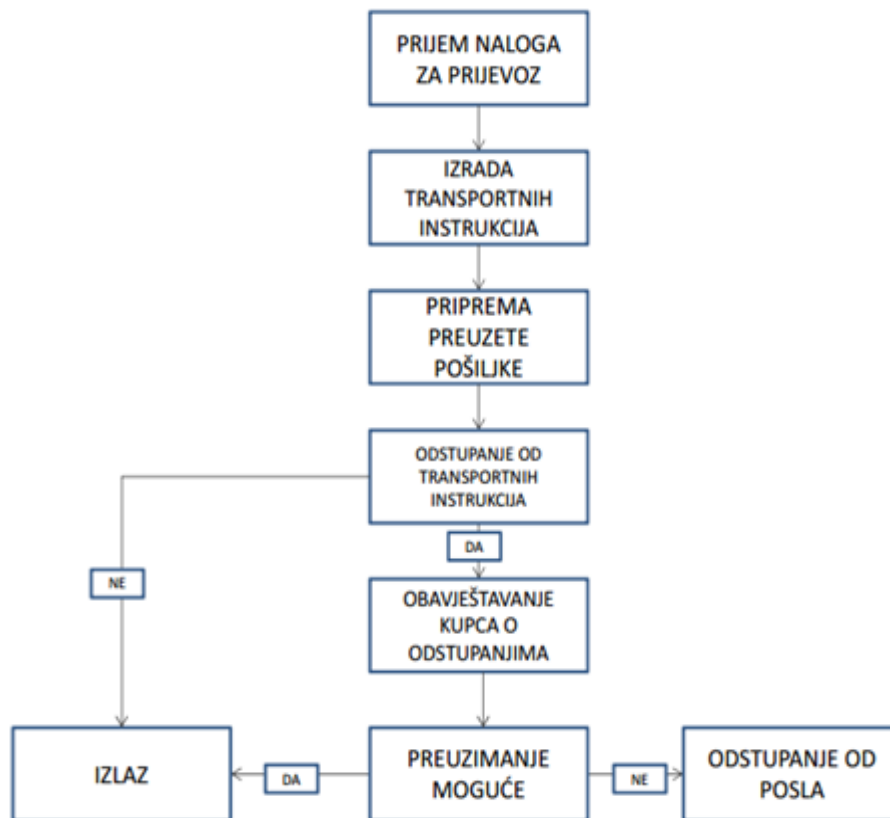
PRIJEM NALOGA ZA PRIJEVOZ

IZRADA TRANSPORTNIH INSTRUKCIJA

PRIPREMA PREUZETE POŠILJKE

ODSTUPANJE OD TRANSPORTNIH INSTRUKCIJA

DA

NE

OBAVJEŠTAVANJE KUPCA O ODSTUPANJIMA

IZLAZ

DA

PREUZIMANJE MOGUĆE

NE

ODSTUPANJE OD POSLA